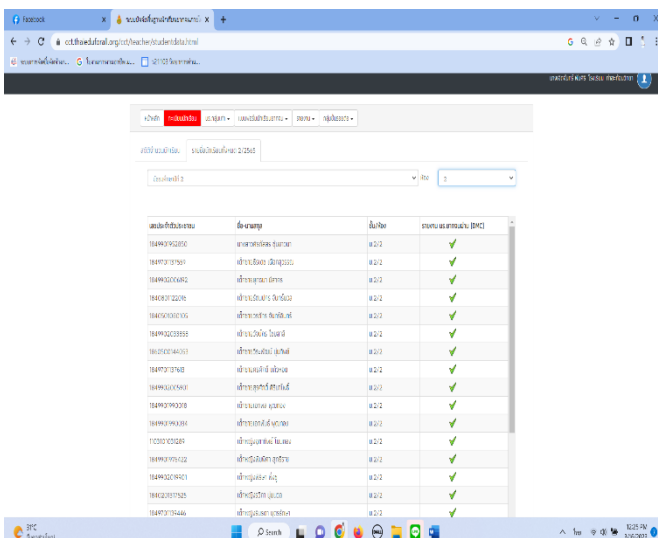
Facebook | ระบบข้อมูลนักเรียน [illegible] | +

cct.thaieduforall.org/cct/teacher/studentdata.html

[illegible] | G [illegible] | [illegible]

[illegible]

หน้าแรก | ระบบข้อมูลนักเรียน | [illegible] | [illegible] | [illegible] | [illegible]

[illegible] | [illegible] 2/2565

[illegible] | ห้อง | 2

| เลขประจำตัวประชาชน | ชื่อ-นามสกุล | ชั้น/ห้อง | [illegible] (DMC) |
|---|---|---|---|
| 1849901960850 | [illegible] | ม.2/2 | ✔ |
| 1849701151569 | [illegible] | ม.2/2 | ✔ |
| 1849930006892 | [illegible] | ม.2/2 | ✔ |
| 1840801122098 | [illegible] | ม.2/2 | ✔ |
| 1840501010106 | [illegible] | ม.2/2 | ✔ |
| 1849930039959 | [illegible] | ม.2/2 | ✔ |
| 1863100144053 | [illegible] | ม.2/2 | ✔ |
| 1849701137618 | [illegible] | ม.2/2 | ✔ |
| 1849930005801 | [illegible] | ม.2/2 | ✔ |
| 1849930990018 | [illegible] | ม.2/2 | ✔ |
| 1849901990084 | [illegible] | ม.2/2 | ✔ |
| 1103101051289 | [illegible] | ม.2/2 | ✔ |
| 1849901991022 | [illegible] | ม.2/2 | ✔ |
| 1849930019401 | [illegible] | ม.2/2 | ✔ |
| 1840201511525 | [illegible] | ม.2/2 | ✔ |
| 1849701159446 | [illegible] | ม.2/2 | ✔ |

31°C | Search | 12:25 PM